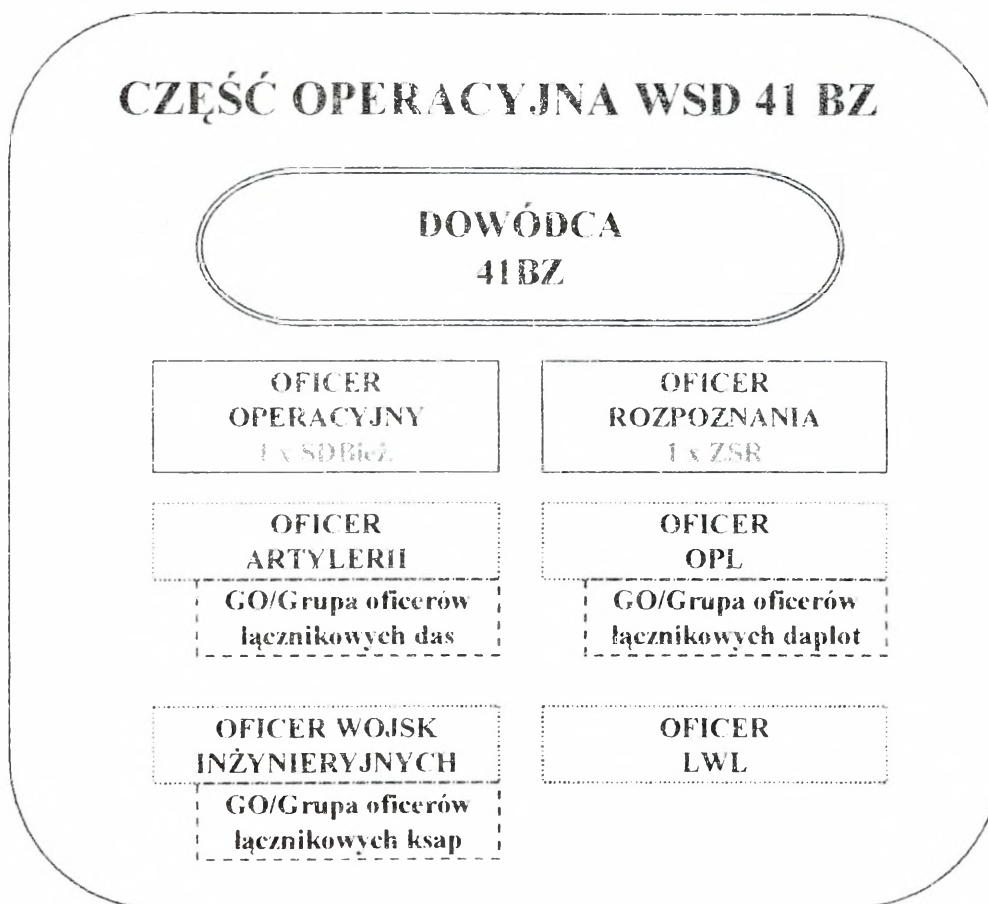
CZĘŚĆ OPERACYJNA WSD 41 BZ

DOWÓDCA
41BZ

OFICER
OPERACYJNY
1 x SDBieŻ

OFICER
ROZPOZNANIA
1 x ZSR

OFICER
ARTYLERII

GO/Grupa oficerów łącznikowych das

OFICER
OPL

GO/Grupa oficerów łącznikowych daplot

OFICER WOJSK INŻYNIERYJNYCH

GO/Grupa oficerów łącznikowych ksap

OFICER
LWL